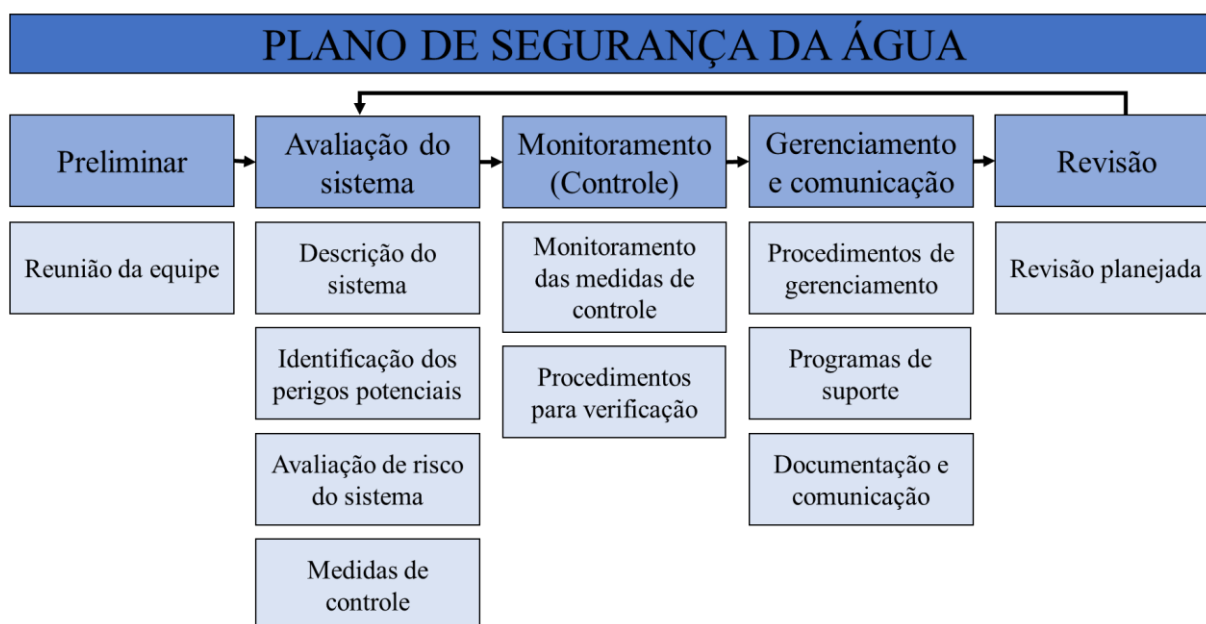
PLANO DE SEGURANÇA DA ÁGUA

Preliminar

Reunião da equipe

Avaliação do sistema

Descrição do sistema

Identificação dos perigos potenciais

Avaliação de risco do sistema

Medidas de controle

Monitoramento (Controle)

Monitoramento das medidas de controle

Procedimentos para verificação

Gerenciamento e comunicação

Procedimentos de gerenciamento

Programas de suporte

Documentação e comunicação

Revisão

Revisão planejada